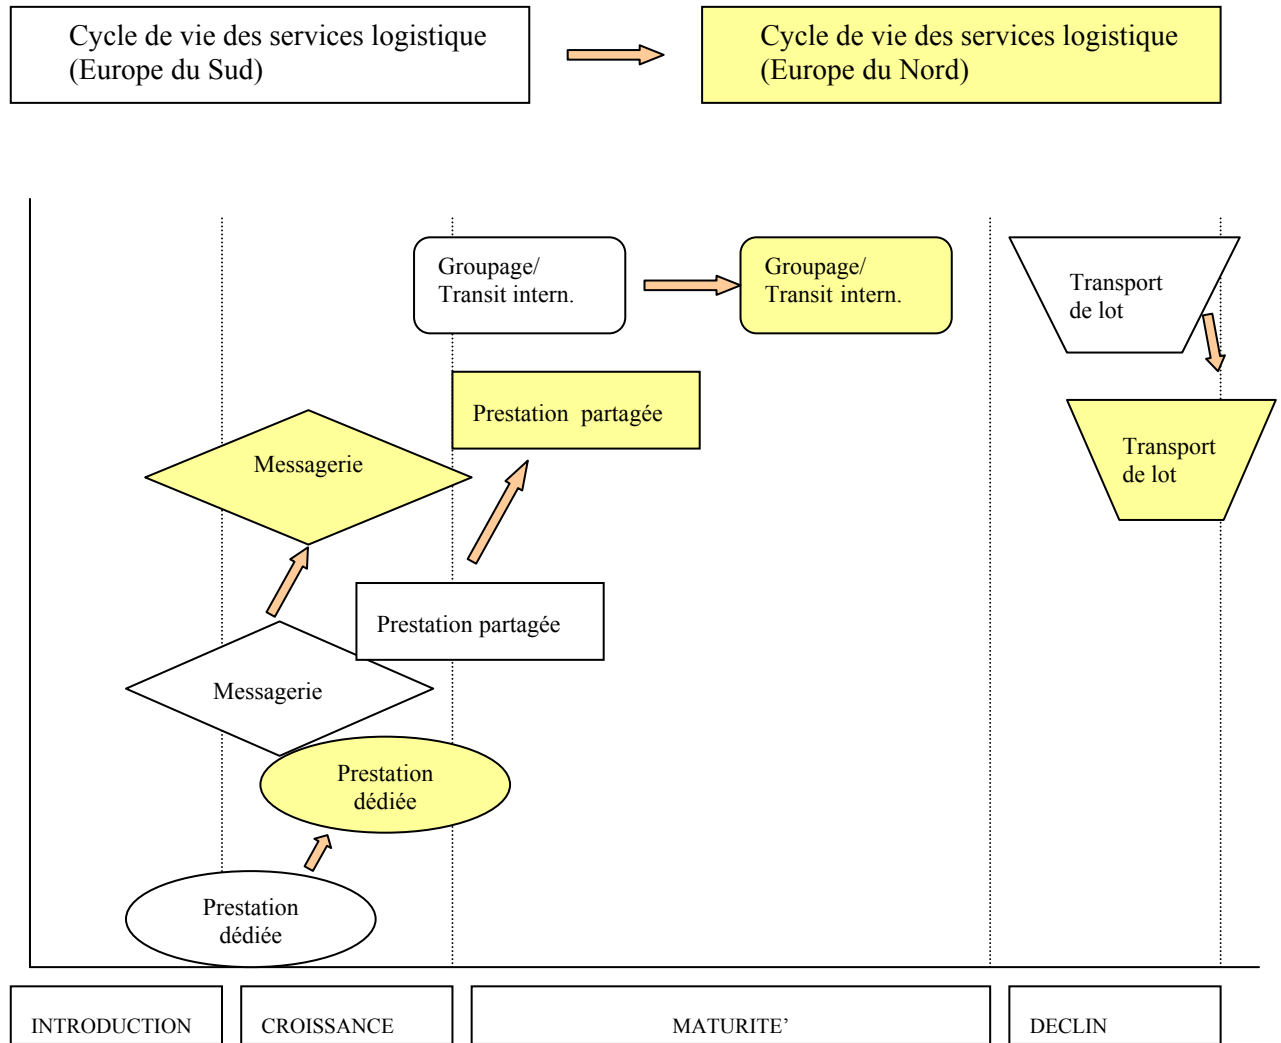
Cycle de vie des services logistique (Europe du Sud)

Cycle de vie des services logistique (Europe du Nord)

Groupage/ Transit intern.

Groupage/ Transit intern.

Transport de lot

Prestation partagée

Messagerie

Transport de lot

Prestation partagée

Messagerie

Prestation dédiée

Prestation dédiée

INTRODUCTION

CROISSANCE

MATURITE'

DECLIN